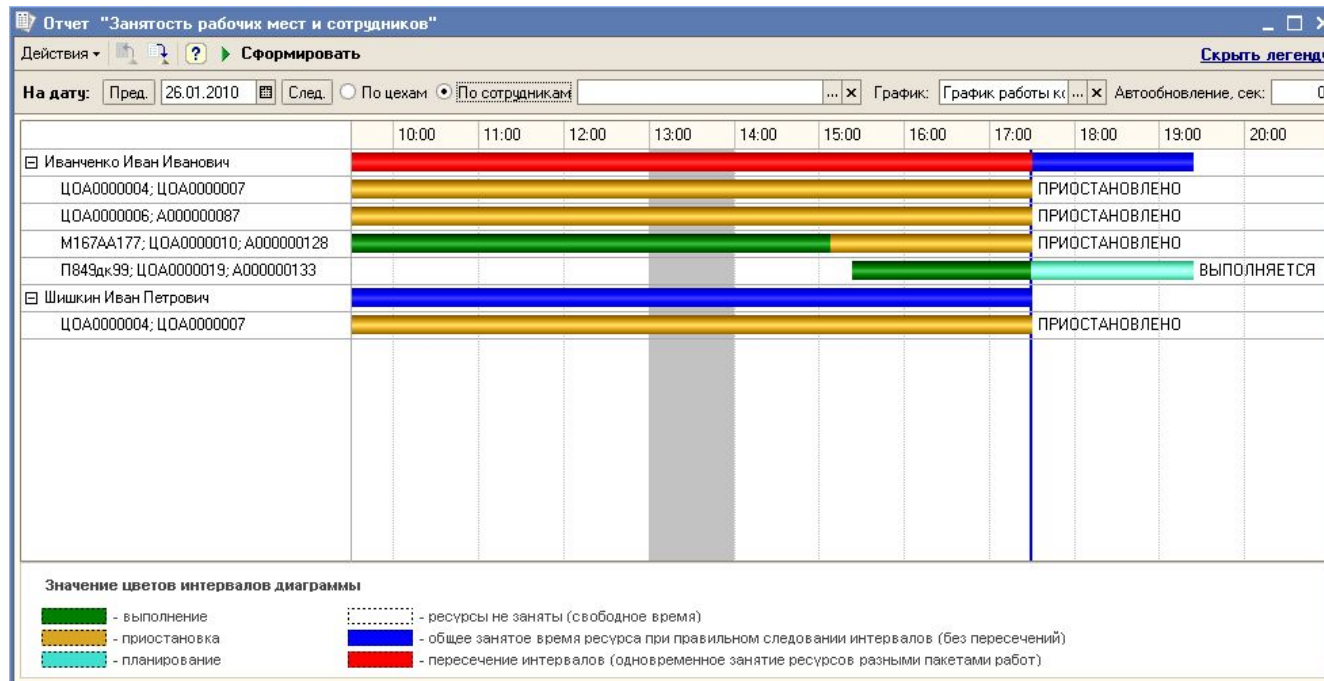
Отчет "Занятость рабочих мест и сотрудников"

Действия ▾ ? ▶ Сформировать

Скрыть легенд

На дату: Пред. 26.01.2010 След. По цехам По сотрудникам ... × График: График работы к ... × Автообновление, сек: 0

| | 10:00 | 11:00 | 12:00 | 13:00 | 14:00 | 15:00 | 16:00 | 17:00 | 18:00 | 19:00 | 20:00 |
|---|---|---|---|---|---|---|---|---|---|---|---|
| ⊟ Иванченко Иван Иванович | | | | | | | | | | | |
| ЦОА0000004; ЦОА0000007 | | | | | | | | | ПРИОСТАНОВЛЕНО | | |
| ЦОА0000006; А000000087 | | | | | | | | | ПРИОСТАНОВЛЕНО | | |
| М167АА177; ЦОА0000010; А000000128 | | | | | | | | | ПРИОСТАНОВЛЕНО | | |
| П849дк99; ЦОА0000019; А000000133 | | | | | | | | | | | ВЫПОЛНЯЕТСЯ |
| ⊟ Шишкин Иван Петрович | | | | | | | | | | | |
| ЦОА0000004; ЦОА0000007 | | | | | | | | | ПРИОСТАНОВЛЕНО | | |

Значение цветов интервалов диаграммы

- выполнение
- приостановка
- планирование
- ресурсы не заняты (свободное время)
- общее занятое время ресурса при правильном следовании интервалов (без пересечений)
- пересечение интервалов (одновременное занятие ресурсов разными пакетами работ)